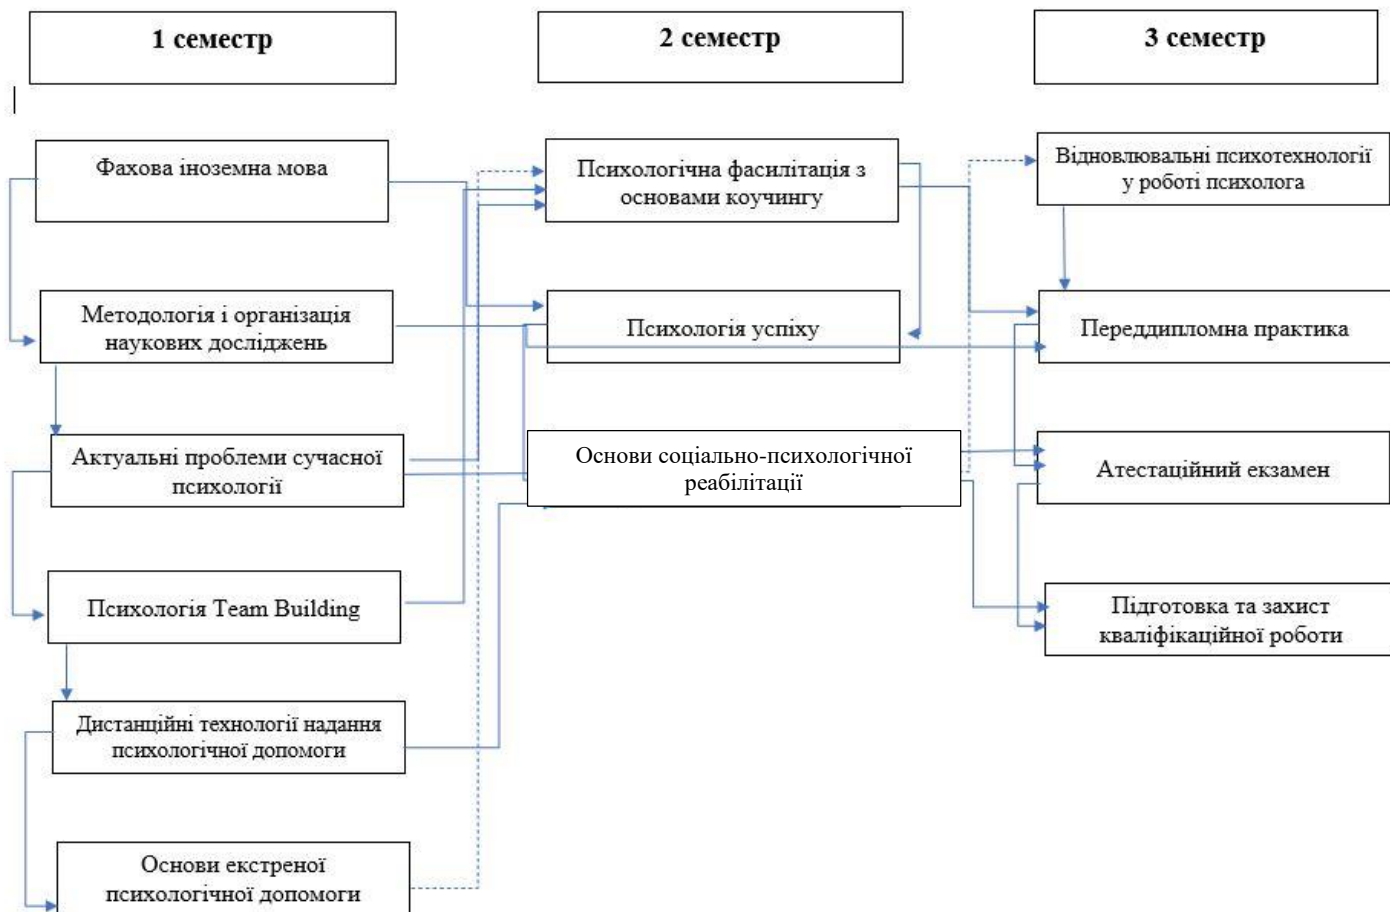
1 семестр

2 семестр

3 семестр

Фахова іноземна мова

Методологія і організація наукових досліджень

Актуальні проблеми сучасної психології

Психологія Team Building

Дистанційні технології надання психологічної допомоги

Основи екстреної психологічної допомоги

Психологічна фасилітація з основами коучингу

Психологія успіху

Основи соціально-психологічної реабілітації

Відновлювальні психотехнології у роботі психолога

Переддипломна практика

Атестаційний екзамен

Підготовка та захист кваліфікаційної роботи